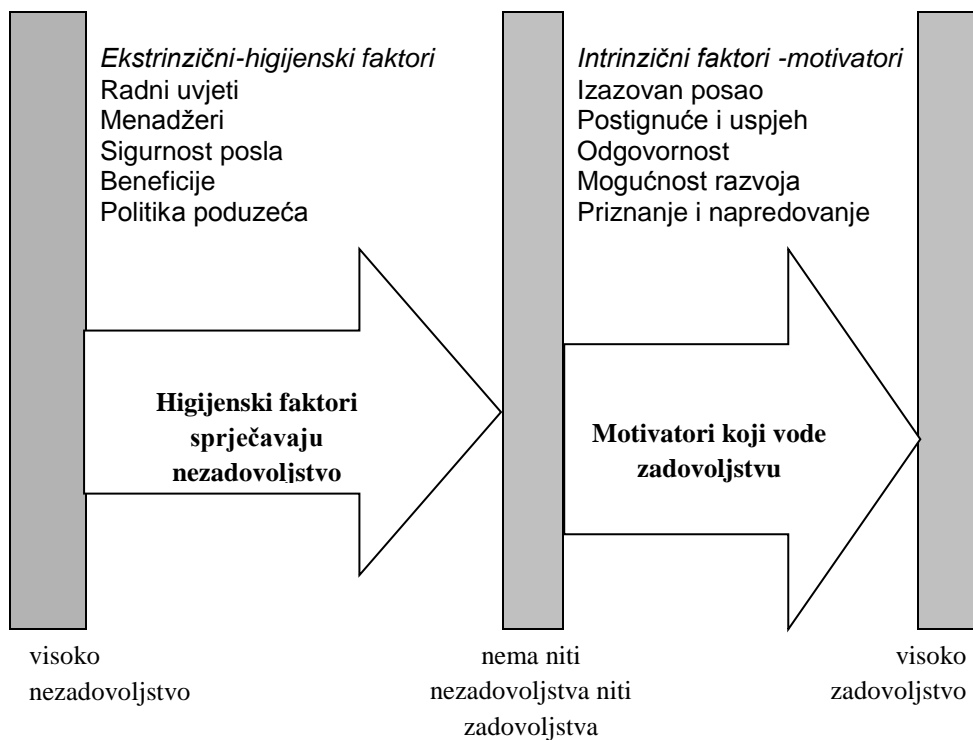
*Ekstrinzični-higijenski faktori*
Radni uvjeti
Menadžeri
Sigurnost posla
Beneficije
Politika poduzeća

**Higijenski faktori sprječavaju nezadovoljstvo**

*Intrinzični faktori -motivatori*
Izazovan posao
Postignuće i uspjeh
Odgovornost
Mogućnost razvoja
Priznanje i napredovanje

**Motivatori koji vode zadovoljstvu**

visoko nezadovoljstvo

nema niti nezadovoljstva niti zadovoljstva

visoko zadovoljstvo